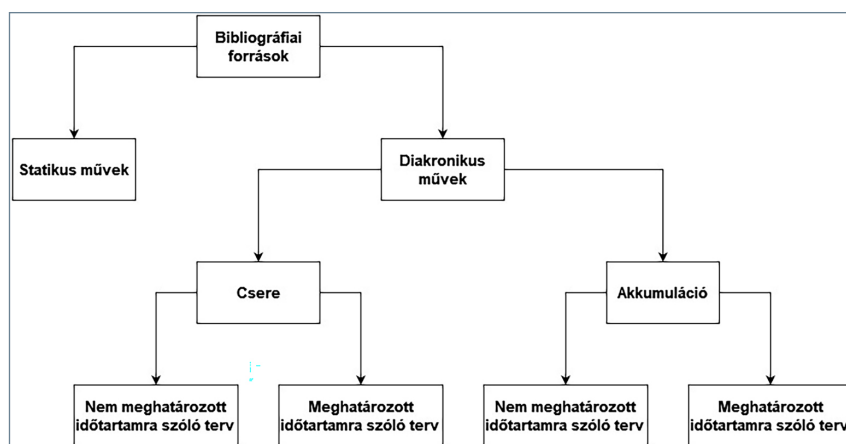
Bibliográfiai források

Statikus művek

Diakronikus művek

Csere

Akkumuláció

Nem meghatározott időtartamra szóló terv

Meghatározott időtartamra szóló terv

Nem meghatározott időtartamra szóló terv

Meghatározott időtartamra szóló terv